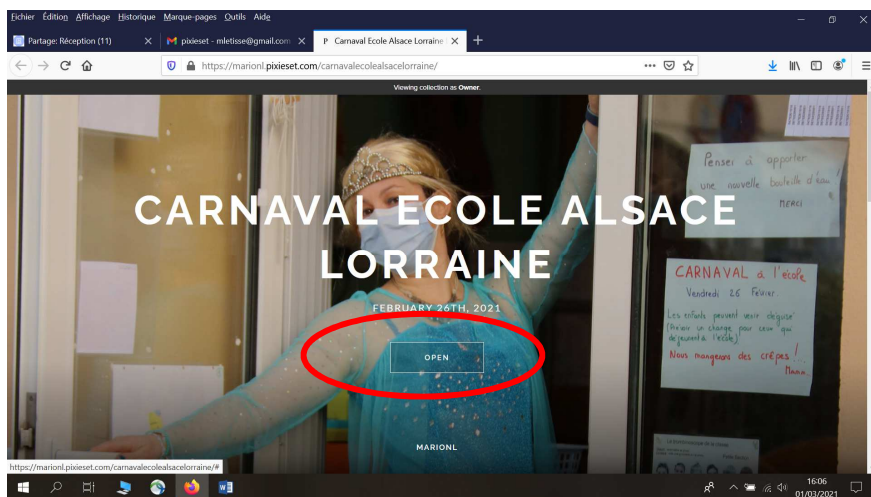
Fichier Édition Affichage Historique Marque-pages Outils Aide

Partage: Réception (11) ×
pixieset - mletisse@gmail.com ×
P Carnaval Ecole Alsace Lorraine ×
+

https://marionl.pixieset.com/carnavalecolealsacelorraine/

Viewing collection as Owner.

Pensez à apporter une nouvelle bouteille d'eau ! Merci

CARNAVAL ECOLE ALSACE LORRAINE

FEBRUARY 26TH, 2021

OPEN

CARNAVAL à l'école
Vendredi 26 Février
Les enfants peuvent venir déguisés (Prévoir un change pour ceux qui déjeunent à l'école)
Nous mangerons des crêpes !
Merci

MARIONL

https://marionl.pixieset.com/carnavalecolealsacelorraine/#

16:06
01/03/2021